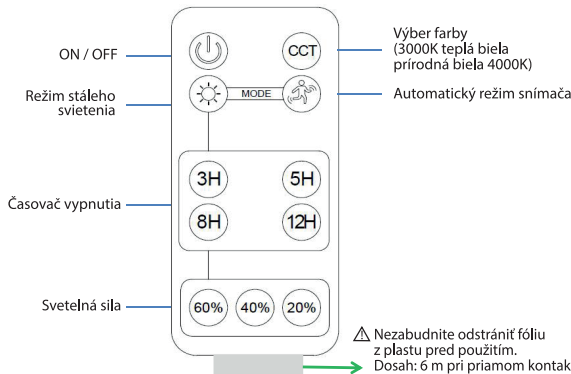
ON / OFF

Režim stáleho svietenia

Časovač vypnutia

Svetelná sila

CCT

MODE

3H
5H
8H
12H

60%
40%
20%

Výber farby
(3000K teplá biela
prírodná biela 4000K)

Automatický režim snímača

⚠ Nezabudnite odstrániť fóliu z plastu pred použitím.
Dosah: 6 m pri priamom kontak